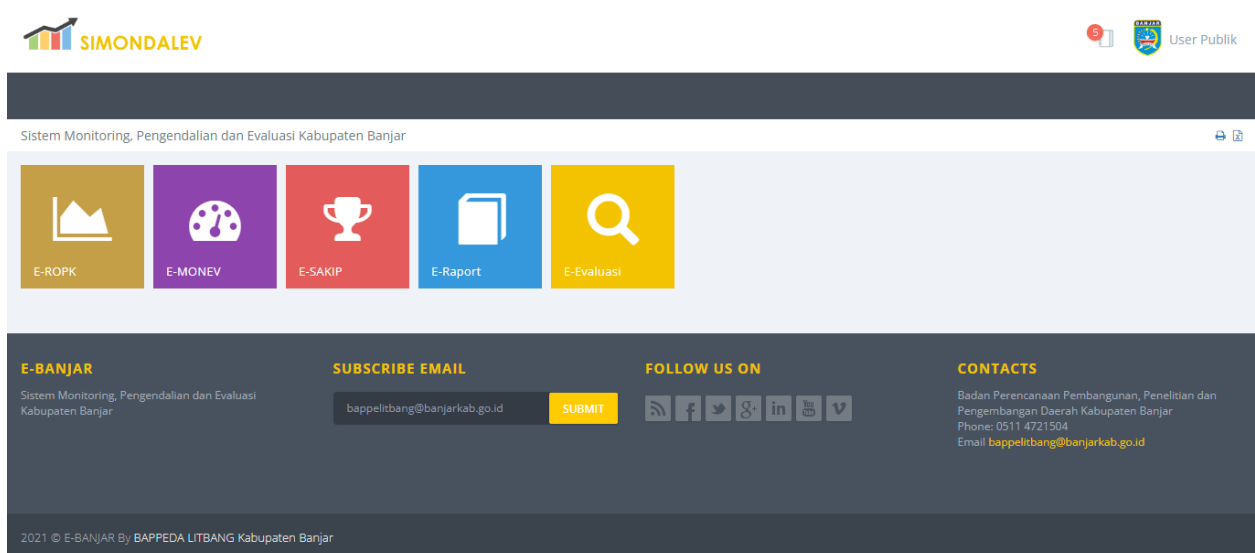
SIMONDALEV

5

BANJAR

User Publik

Sistem Monitoring, Pengendalian dan Evaluasi Kabupaten Banjar

E-ROPK

E-MONEV

E-SAKIP

E-Raport

E-Evaluasi

E-BANJAR

Sistem Monitoring, Pengendalian dan Evaluasi Kabupaten Banjar

SUBSCRIBE EMAIL

bappelitbang@banjarkab.go.id

SUBMIT

FOLLOW US ON

CONTACTS

Badan Perencanaan Pembangunan, Penelitian dan Pengembangan Daerah Kabupaten Banjar
Phone: 0511 4721504
Email bappelitbang@banjarkab.go.id

2021 © E-BANJAR By BAPPEDA LITBANG Kabupaten Banjar